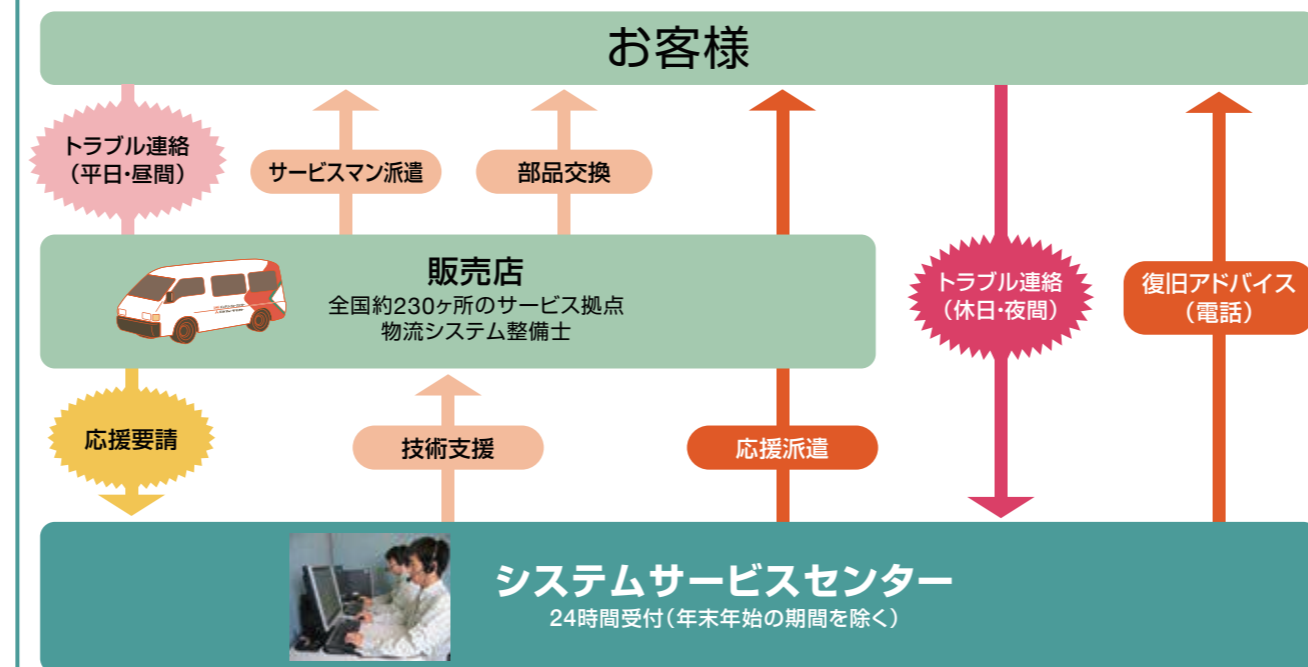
お客様

トラブル連絡
(平日・昼間)

サービスマン派遣

部品交換

販売店
全国約230ヶ所のサービス拠点
物流システム整備士

トラブル連絡
(休日・夜間)

復旧アドバイス
(電話)

応援要請

技術支援

応援派遣

システムサービスセンター
24時間受付(年末年始の期間を除く)